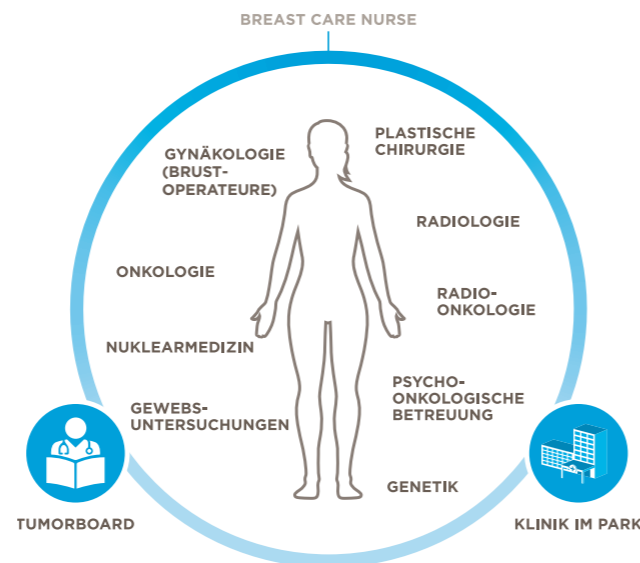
BREAST CARE NURSE

GYNÄKOLOGIE (BRUST-OPERATEURE)

PLASTISCHE CHIRURGIE

RADIOLOGIE

ONKOLOGIE

RADIO-ONKOLOGIE

NUKLEARMEDIZIN

PSYCHO-ONKOLOGISCHE BETREUUNG

GEWEBS-UNTERSUCHUNGEN

GENETIK

TUMORBOARD

KLINIK IM PARK